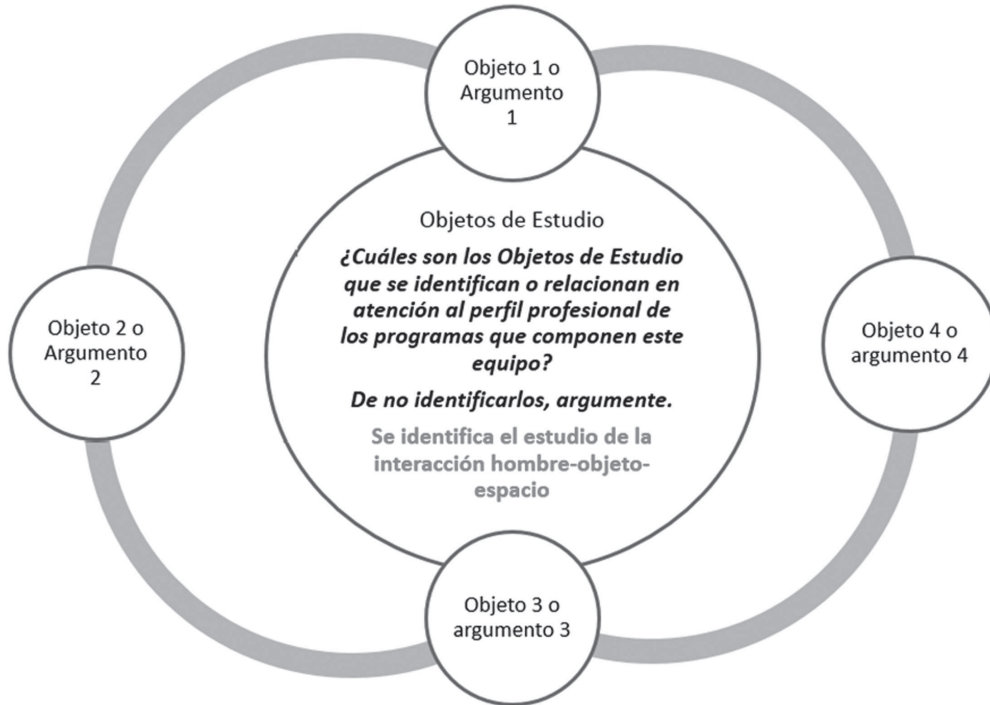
Objeto 1 o Argumento 1

Objetos de Estudio

¿Cuáles son los Objetos de Estudio que se identifican o relacionan en atención al perfil profesional de los programas que componen este equipo?

De no identificarlos, argumente.

Se identifica el estudio de la interacción hombre-objeto-espacio

Objeto 2 o Argumento 2

Objeto 4 o argumento 4

Objeto 3 o argumento 3